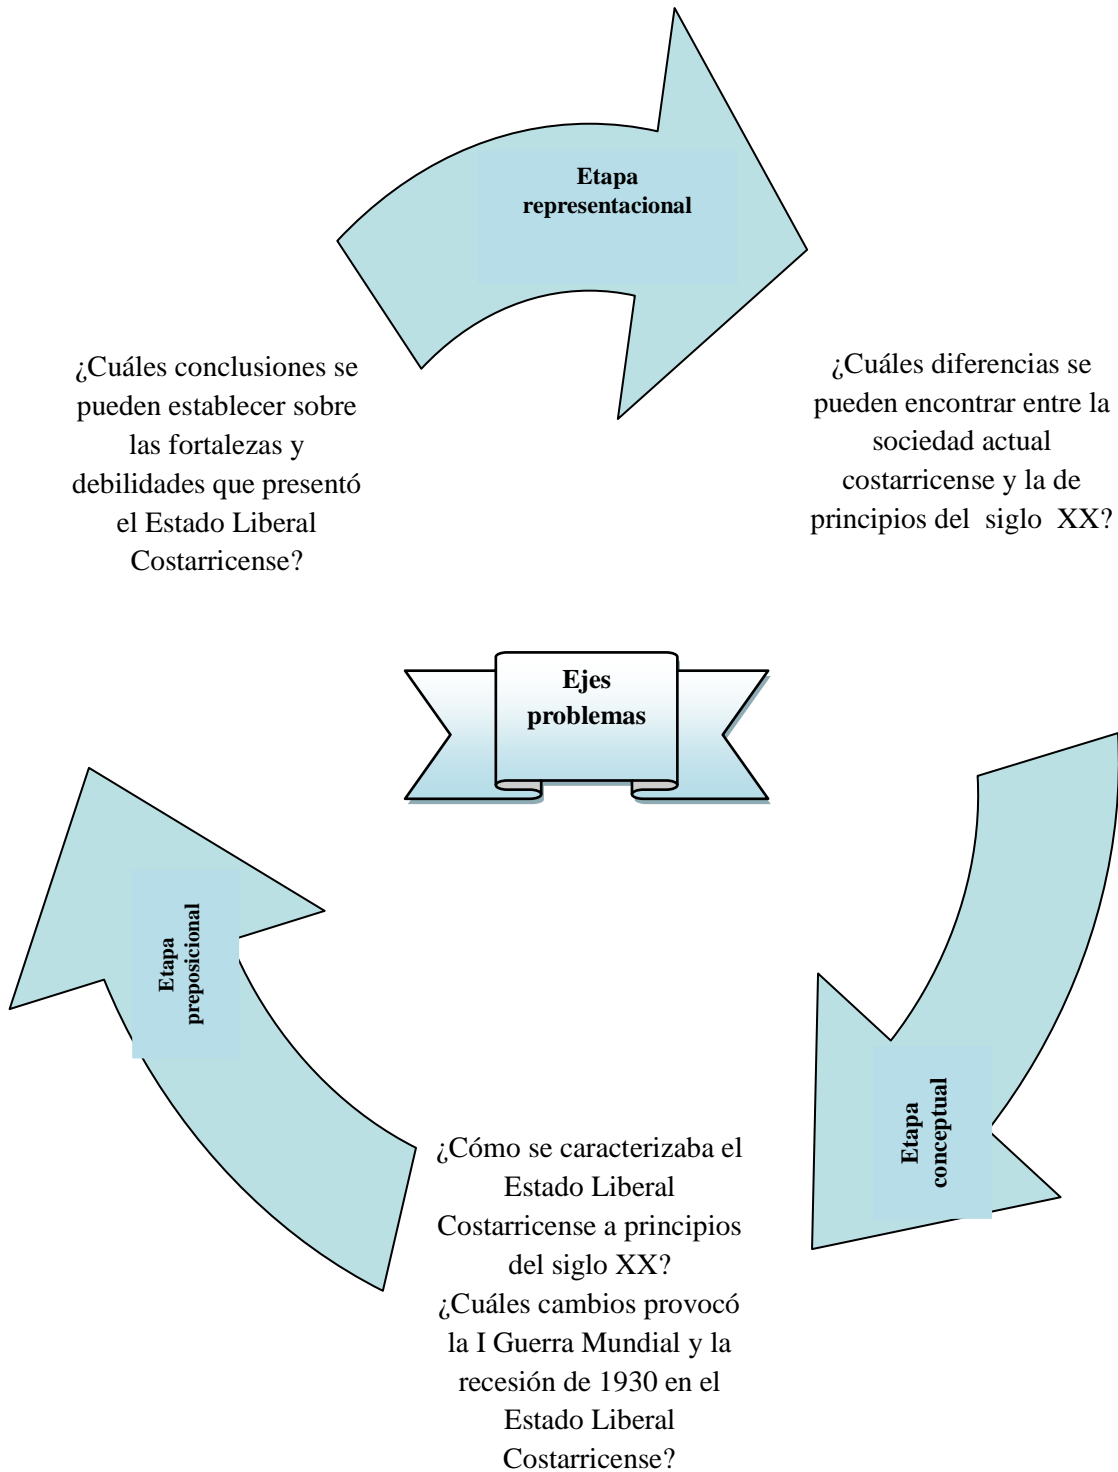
Etapa representacional

¿Cuáles conclusiones se pueden establecer sobre las fortalezas y debilidades que presentó el Estado Liberal Costarricense?

¿Cuáles diferencias se pueden encontrar entre la sociedad actual costarricense y la de principios del siglo XX?

Ejes problemas

Etapa preposicional

Etapa conceptual

¿Cómo se caracterizaba el Estado Liberal Costarricense a principios del siglo XX? ¿Cuáles cambios provocó la I Guerra Mundial y la recesión de 1930 en el Estado Liberal Costarricense?